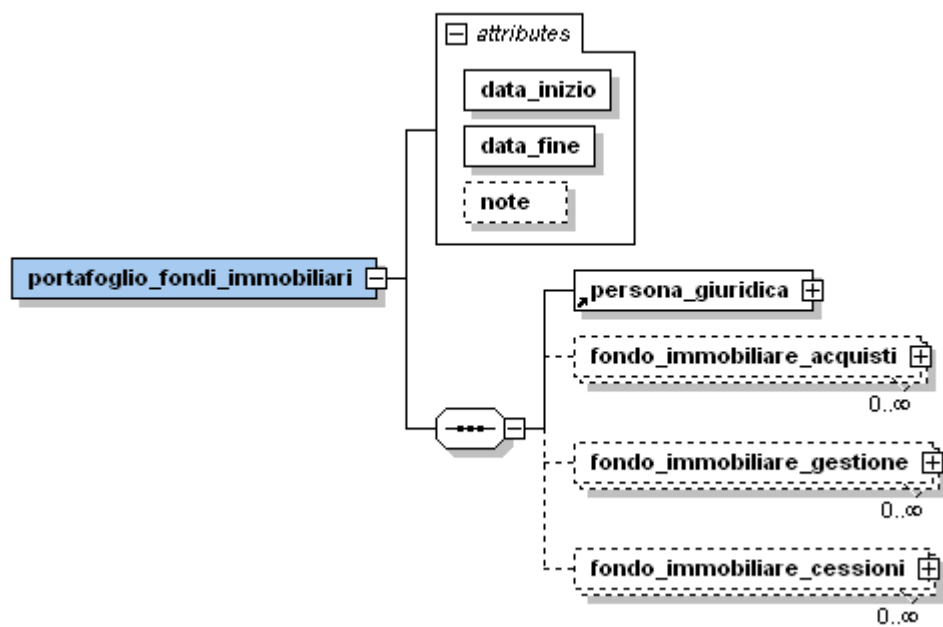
attributes

data_inizio

data_fine

note

portafoglio_fondi_immobiliari

persona_giuridica

fondo_immobiliare_acquisti

$0..\infty$

fondo_immobiliare_gestione

$0..\infty$

fondo_immobiliare_cessioni

$0..\infty$